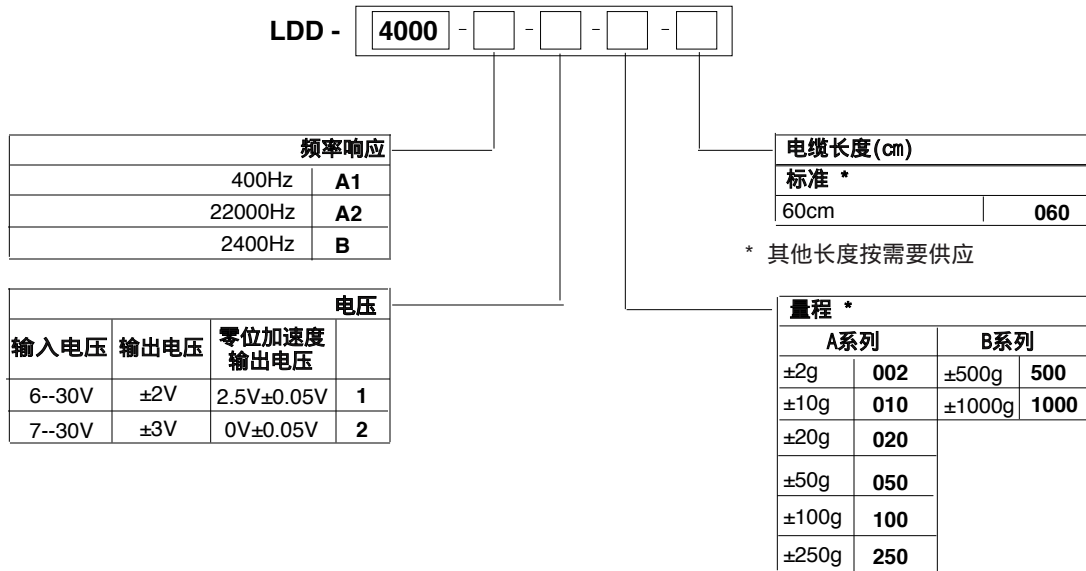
LDD - 4000 - - - -

| 频率响应 | |
|---|---|
| 400Hz | A1 |
| 22000Hz | A2 |
| 2400Hz | B |

| 电压 | | | |
|---|---|---|---|
| 输入电压 | 输出电压 | 零位加速度输出电压 | |
| 6--30V | ±2V | 2.5V±0.05V | 1 |
| 7--30V | ±3V | 0V±0.05V | 2 |

| 电缆长度(cm) | |
|---|---|
| 标准 * | |
| 60cm | 060 |

* 其他长度按需要供应

| 量程 * | | | |
|---|---|---|---|
| A系列 | | B系列 | |
| ±2g | 002 | ±500g | 500 |
| ±10g | 010 | ±1000g | 1000 |
| ±20g | 020 | | |
| ±50g | 050 | | |
| ±100g | 100 | | |
| ±250g | 250 | | |